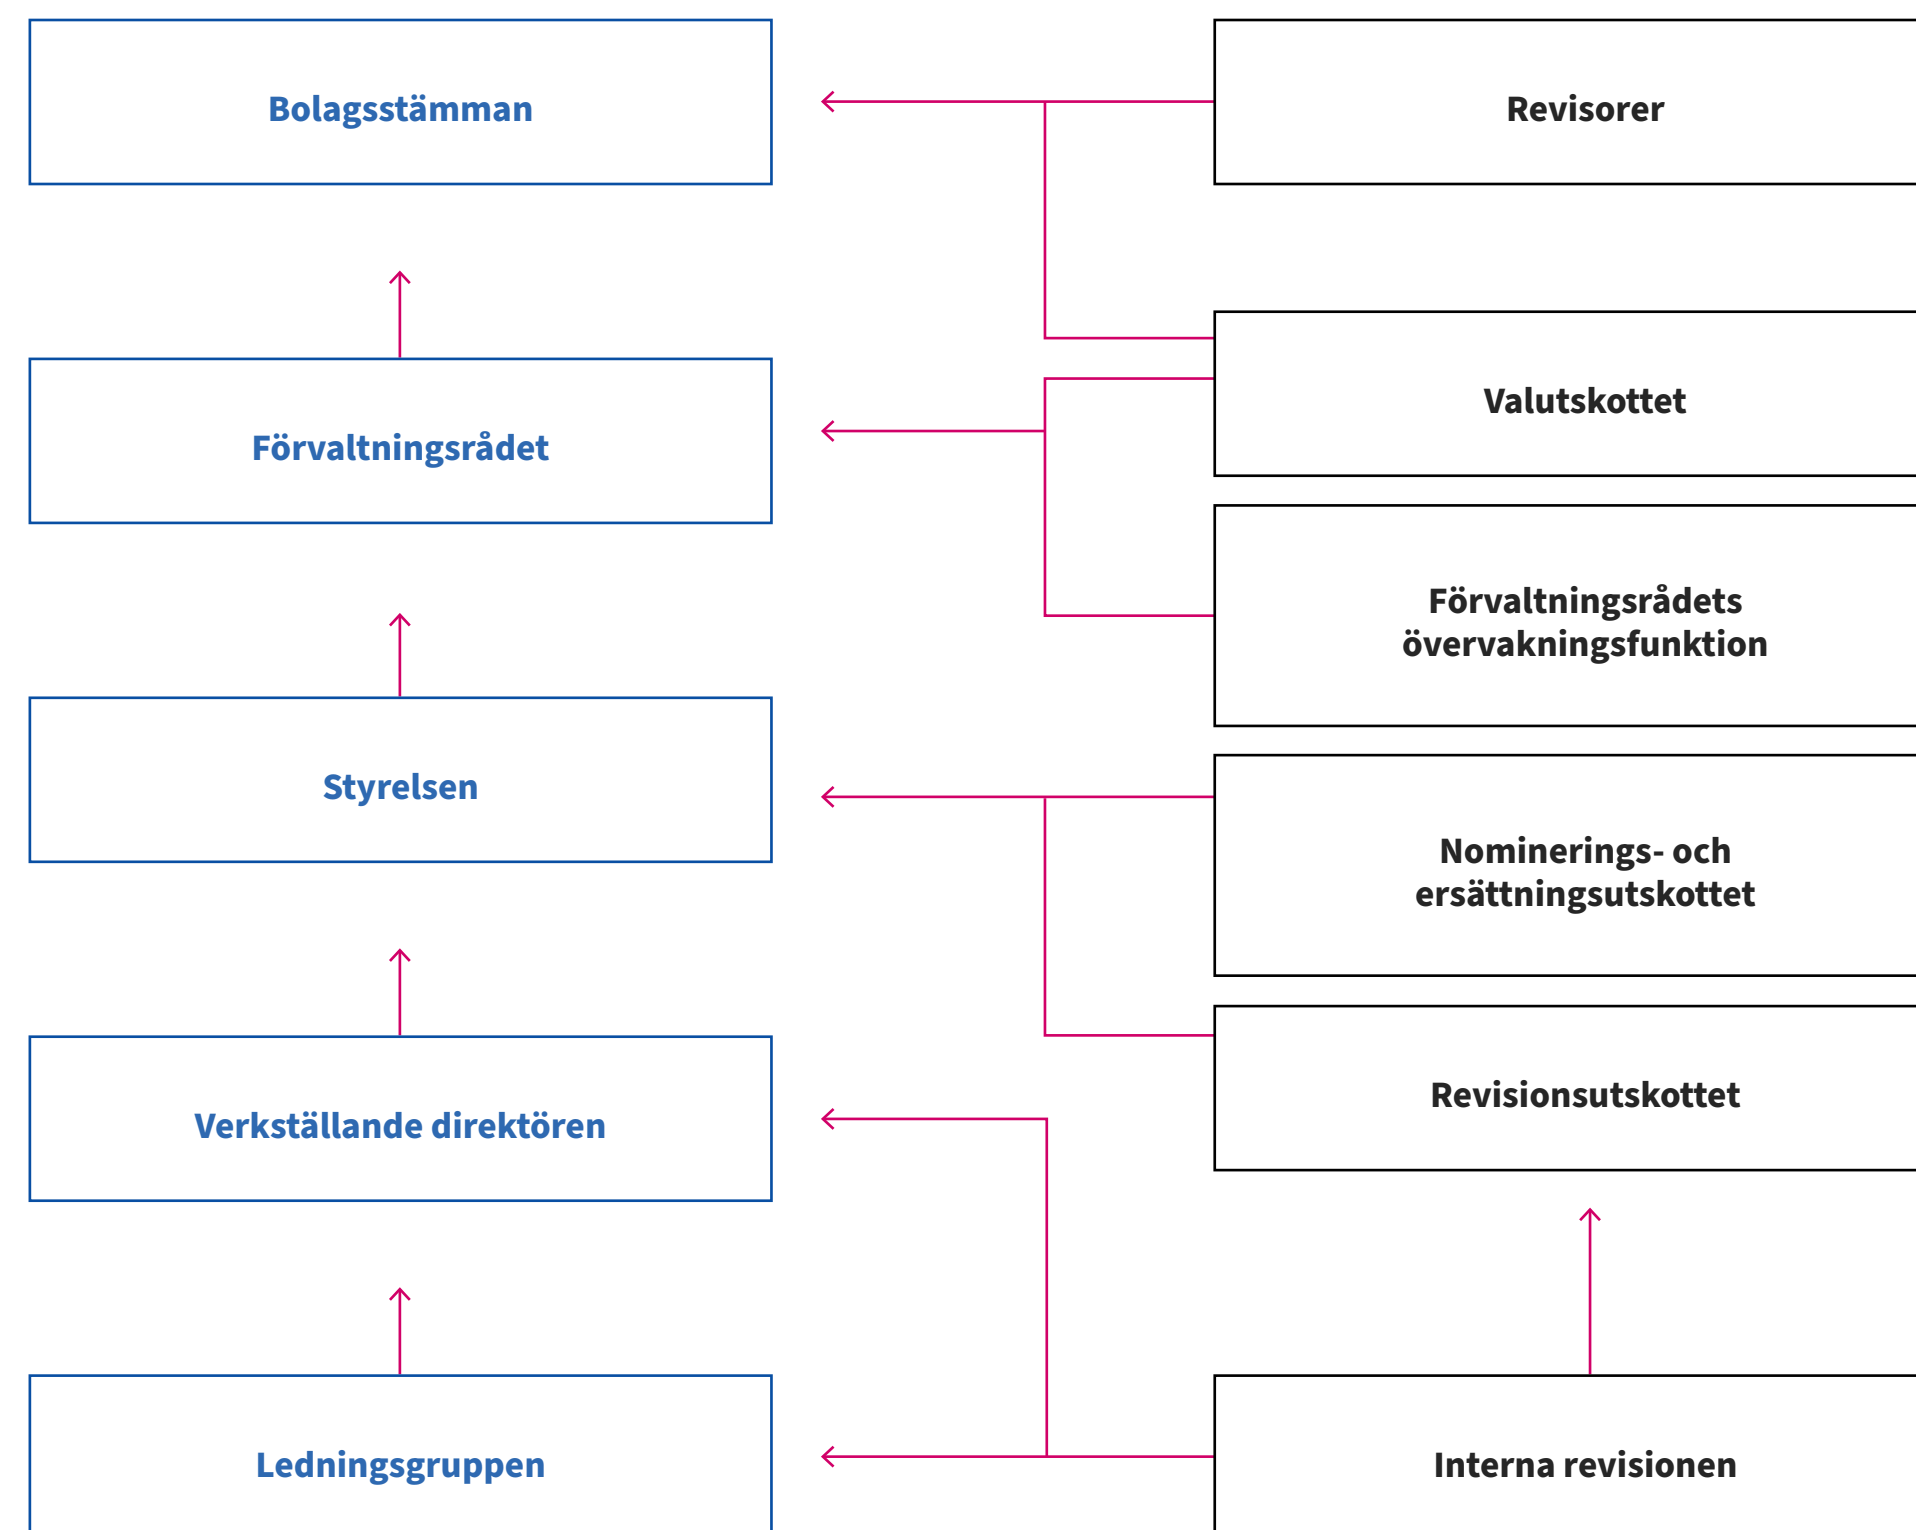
Bolagsstämman

Revisorer

Förvaltningsrådet

Valutskottet

Förvaltningsrådets övervakningsfunktion

Styrelsen

Nominerings- och ersättningsutskottet

Verkställande direktören

Revisionsutskottet

Ledningsgruppen

Interna revisionen